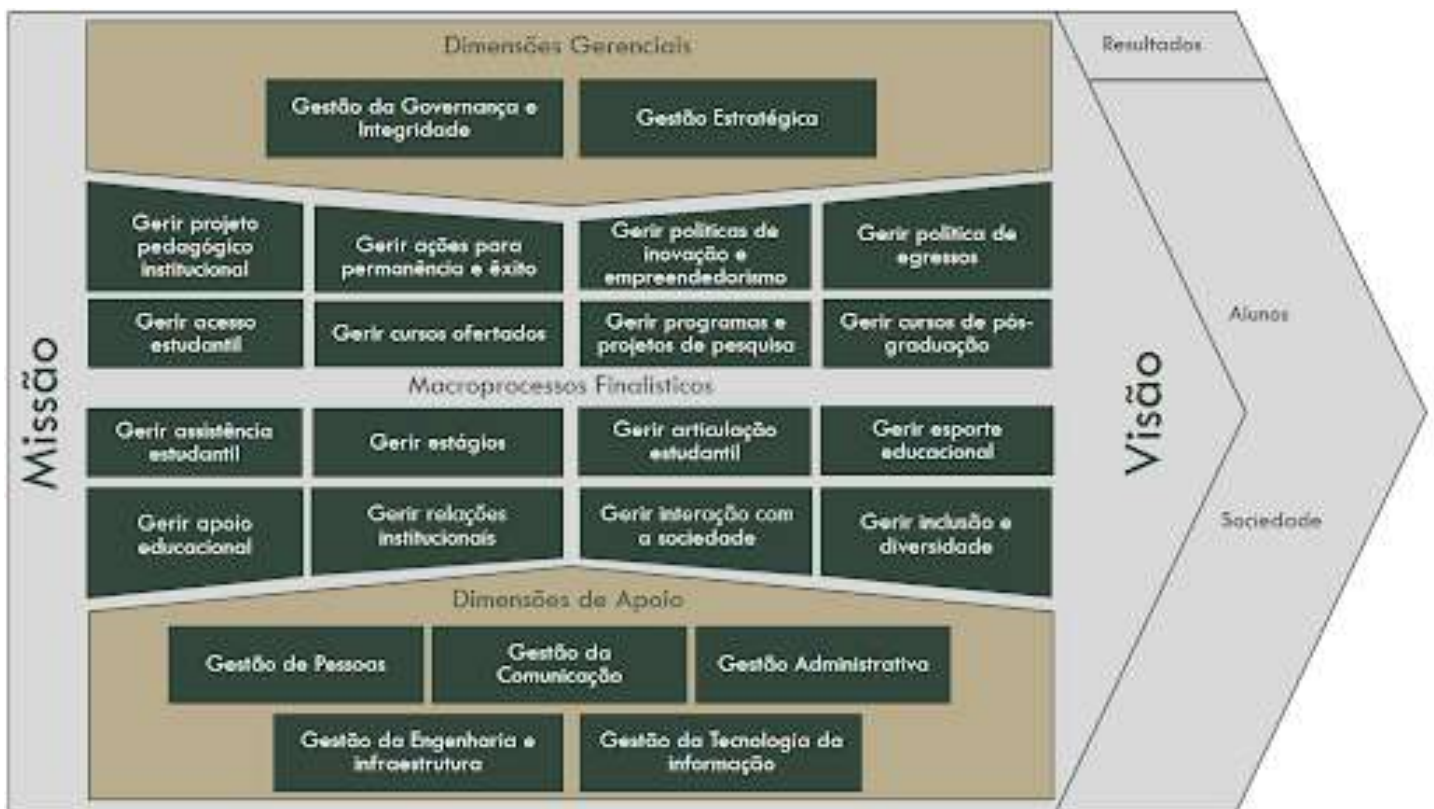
Missão

Dimensões Gerenciais

Gestão da Governança e Integridade

Gestão Estratégica

Gerir projeto pedagógico institucional

Gerir ações para permanência e êxito

Gerir políticas de inovação e empreendedorismo

Gerir política de egressos

Gerir acesso estudantil

Gerir cursos ofertados

Gerir programas e projetos de pesquisa

Gerir cursos de pós-graduação

Macroprocessos Finalísticos

Gerir assistência estudantil

Gerir estágios

Gerir articulação estudantil

Gerir esporte educacional

Gerir apoio educacional

Gerir relações institucionais

Gerir interação com a sociedade

Gerir inclusão e diversidade

Dimensões de Apoio

Gestão de Pessoas

Gestão da Comunicação

Gestão Administrativa

Gestão da Engenharia e infraestrutura

Gestão da Tecnologia da informação

Resultados

Visão

Alunos

Sociedade